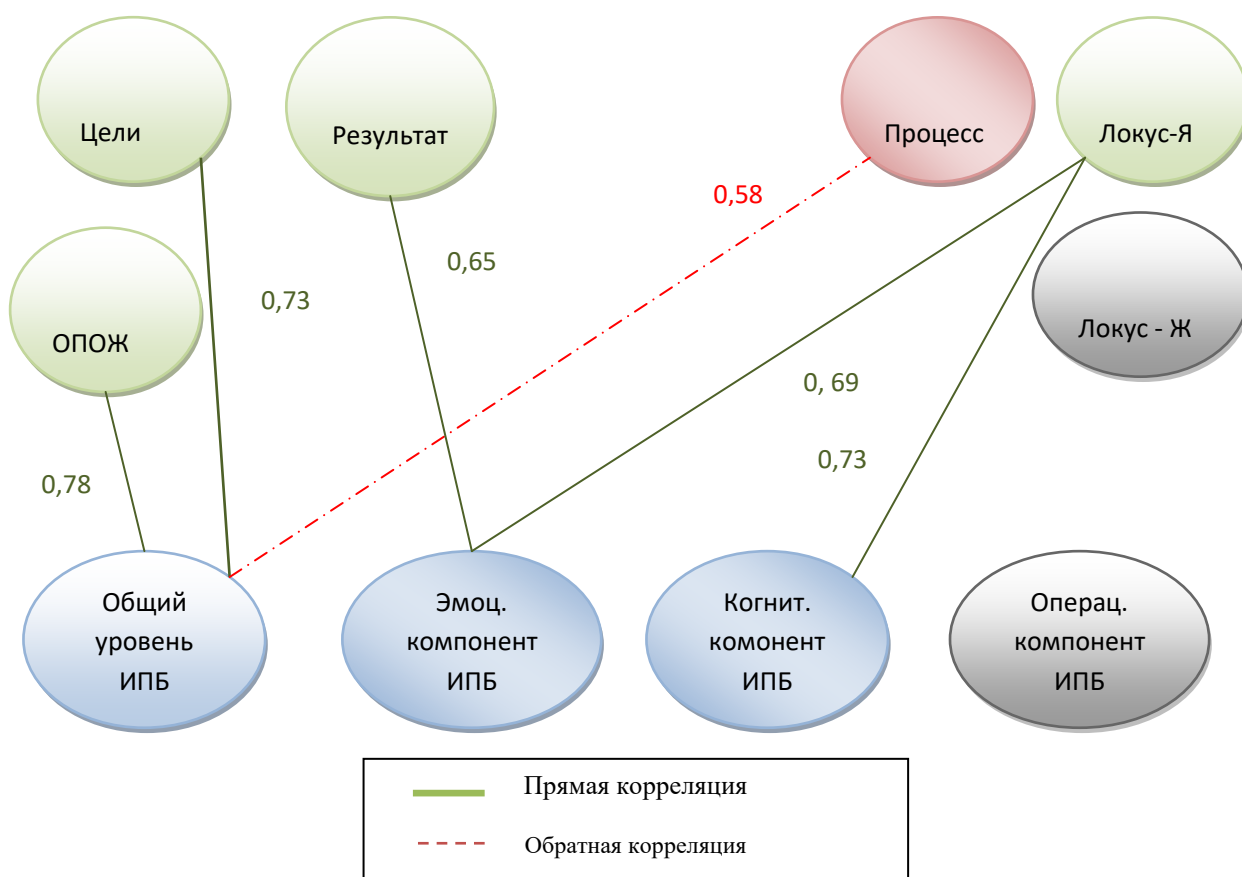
Цели

Результат

Процесс

Локус-Я

0,58

0,65

0,73

ОПОЖ

Локус - Ж

0, 69

0,73

0,78

Общий уровень ИПБ

Эмоц. компонент ИПБ

Когнит. комонент ИПБ

Операц. компонент ИПБ

Прямая корреляция

Обратная корреляция